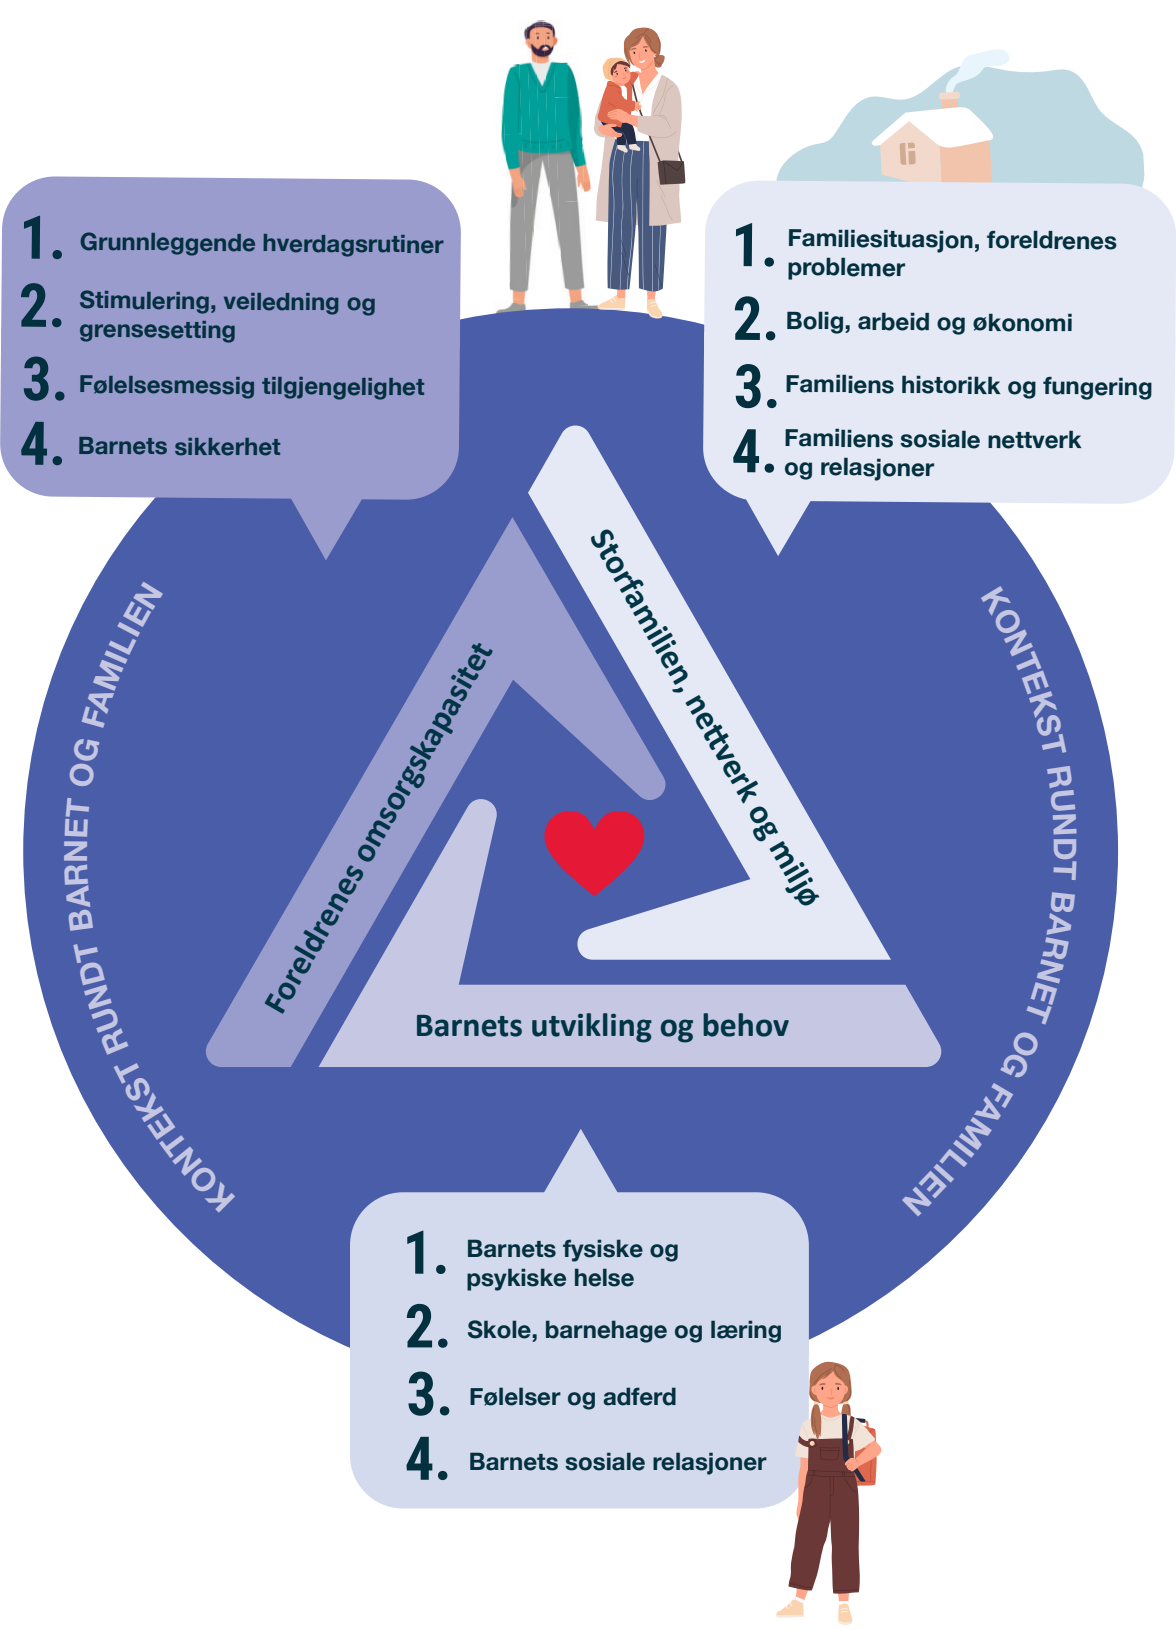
1. Grunnleggende hverdagsrutiner
2. Stimulering, veiledning og grensesetting
3. Følelsesmessig tilgjengelighet
4. Barnets sikkerhet

1. Familiesituasjon, foreldrenes problemer
2. Bolig, arbeid og økonomi
3. Familiens historikk og fungering
4. Familiens sosiale nettverk og relasjoner

KONTEKST RUNDT BARNET OG FAMILIEN

Storfamilien, nettverk og miljø

Foreldrenes omsorgskapasitet

KONTEKST RUNDT BARNET OG FAMILIEN

Barnets utvikling og behov

1. Barnets fysiske og psykiske helse
2. Skole, barnehage og læring
3. Følelser og adferd
4. Barnets sosiale relasjoner